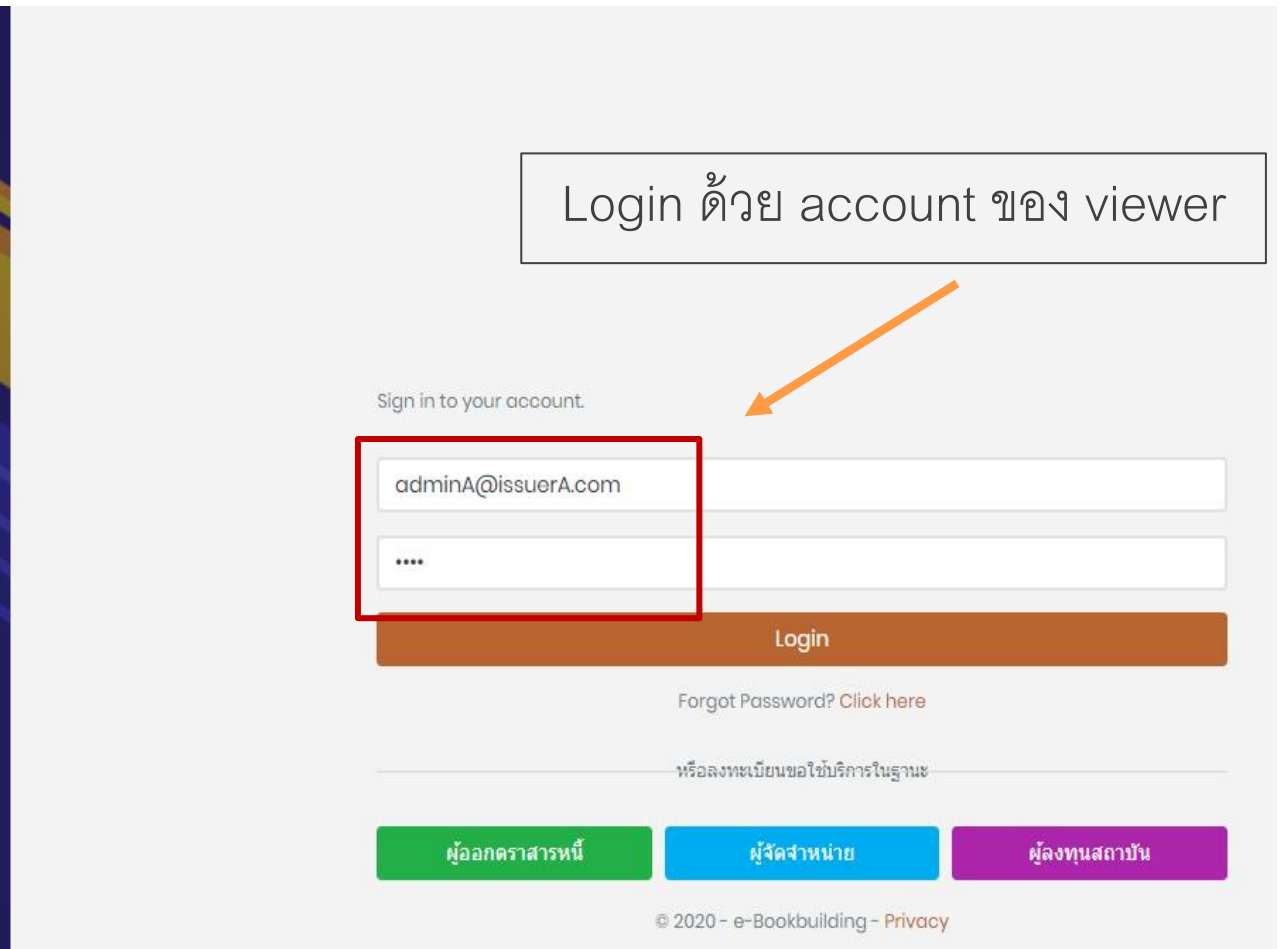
Login ด้วย account ของ viewer

Sign in to your account.

adminA@issuerA.com

••••

Login

Forgot Password? Click here

หรือลงทะเบียนขอใช้บริการในฐานะ

ผู้ออกตราสารหนี้

ผู้จัดจำหน่าย

ผู้ลงทุนสถาบัน

© 2020 - e-Bookbuilding - Privacy